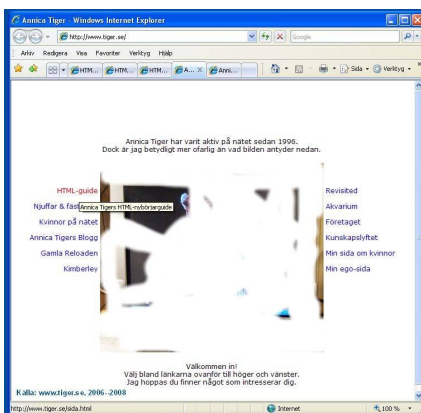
Annica Tiger - Windows Internet Explorer

http://www.tiger.se/

Google

Arkiv Redigera Visa Favoriter Verktyg Hjälp

HTM... HTM... HTM... A... Anni...

Sida Verktyg

Annica Tiger har varit aktiv på nätet sedan 1996.
Dock är jag betydligt mer ofarlig än vad bilden antyder nedan.

HTML-guide
Njuffar & fäst
Kvinnor på nätet
Annica Tigers Blogg
Gamla Reloaden
Kimberley

Annica Tigers HTML-nybörjarguide

Revisited
Akvarium
Företaget
Kunskapslyftet
Min sida om kvinnor
Min ego-sida

Välkommen in!
Välj bland länkarna ovanför till höger och vänster.
Jag hoppas du finner något som intresserar dig.

Källa: www.tiger.se, 2006-2008

http://www.tiger.se/sida.html

Internet

100 %